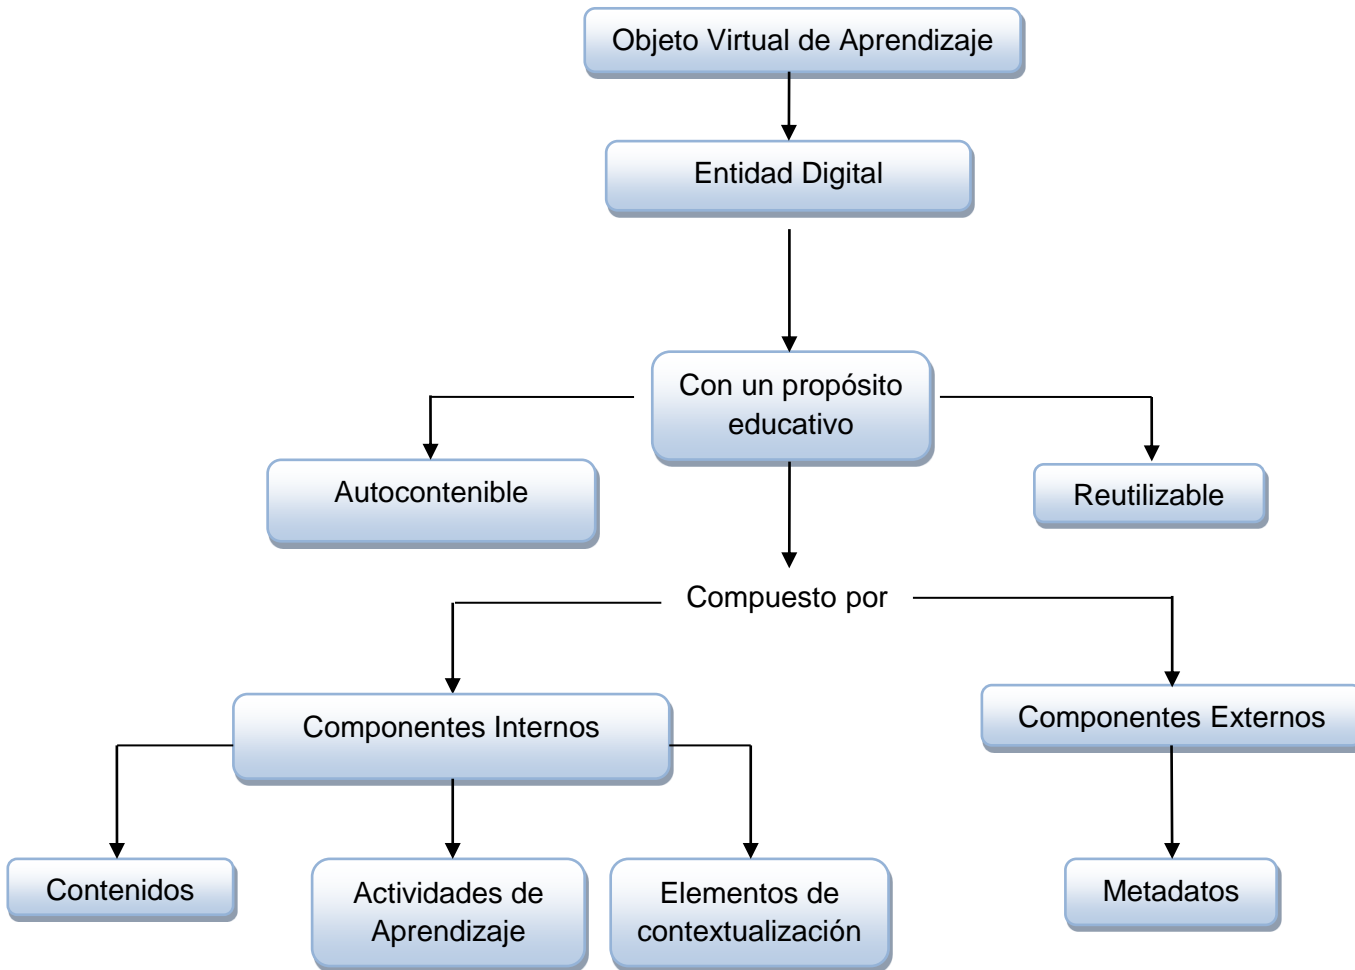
Objeto Virtual de Aprendizaje

Entidad Digital

Con un propósito educativo

Autocontenible

Reutilizable

Compuesto por

Componentes Internos

Componentes Externos

Contenidos

Actividades de Aprendizaje

Elementos de contextualización

Metadatos